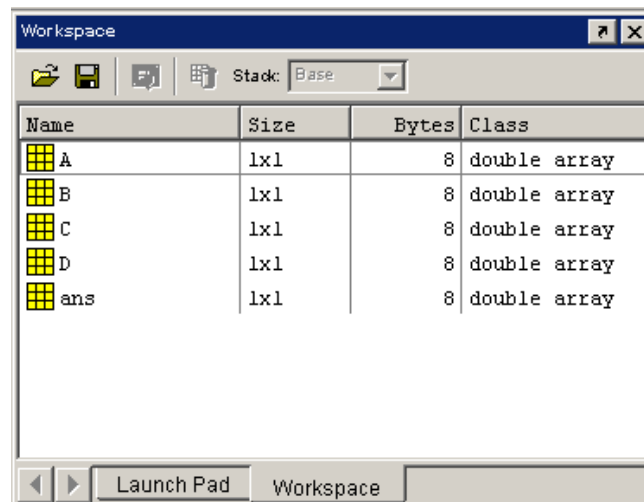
Workspace

Stack: Base

| Name | Size | Bytes | Class |
|---|---|---|---|
| A | 1x1 | 8 | double array |
| B | 1x1 | 8 | double array |
| C | 1x1 | 8 | double array |
| D | 1x1 | 8 | double array |
| ans | 1x1 | 8 | double array |

Launch Pad
Workspace